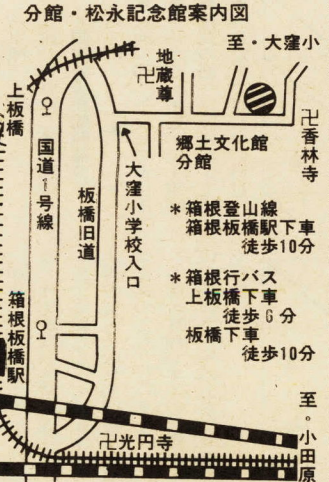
分館・松永記念館案内図

至・大窪小

地蔵尊

上板橋

国道1号線

板橋旧道

大窪小学校入口

郷土文化館分館

香林寺

＊箱根登山線
箱根板橋駅下車
徒歩10分

＊箱根行バス
上板橋下車
徒歩6分
板橋下車
徒歩10分

箱根板橋駅

光円寺

至・小田原